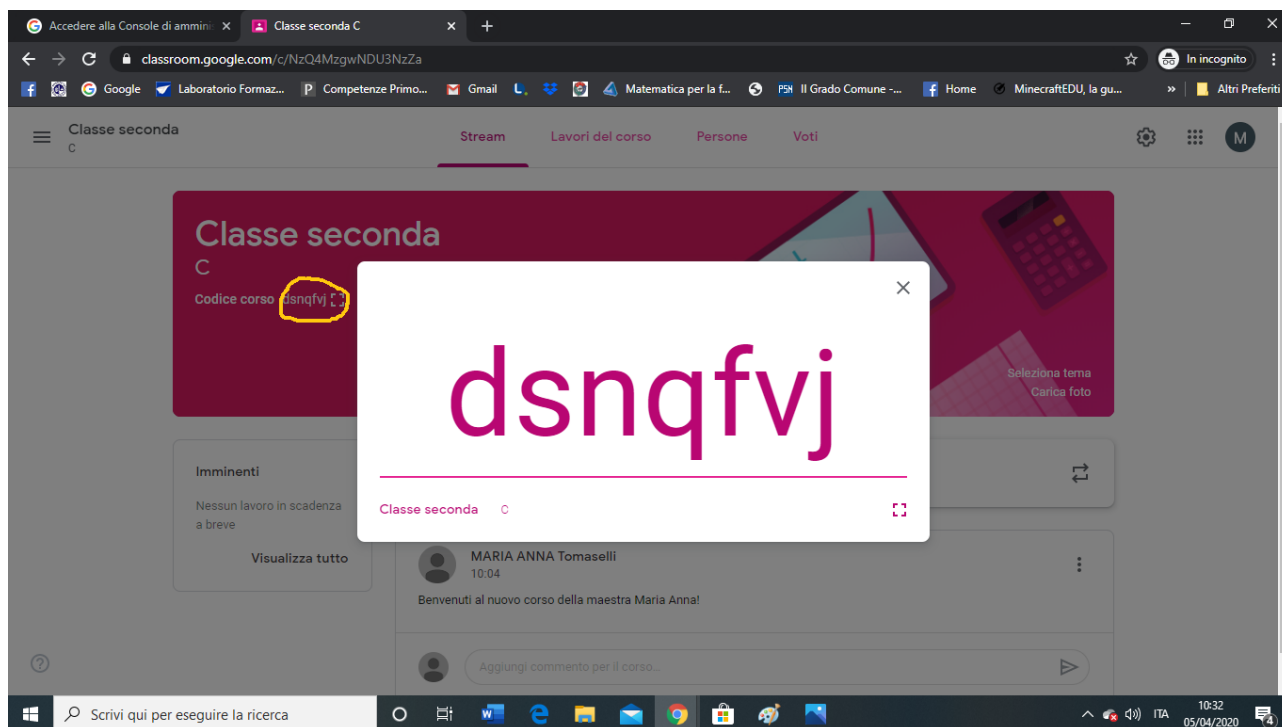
Accedere alla Console di ammini ×
Classe seconda C ×
+

classroom.google.com/c/NzQ4MzgwNDU3NzZa
In incognito

Google  Laboratorio Formaz...  Competenze Primo...  Gmail  Matematica per la f...  Il Grado Comune -...  Home  MinecraftEDU, la gu...  »  Altri Preferiti

Classe seconda
C

Stream  Lavori del corso  Persone  Voti

M

Classe seconda
C
Codice corso dsnqfvj

Seleziona tema
Carica foto

dsnqfvj

Classe seconda C

Imminenti
Nessun lavoro in scadenza a breve
Visualizza tutto

MARIA ANNA Tomaselli
10:04
Benvenuti al nuovo corso della maestra Maria Anna!

Aggiungi commento per il corso...

Scrivi qui per eseguire la ricerca

ITA  10:32  05/04/2020  4